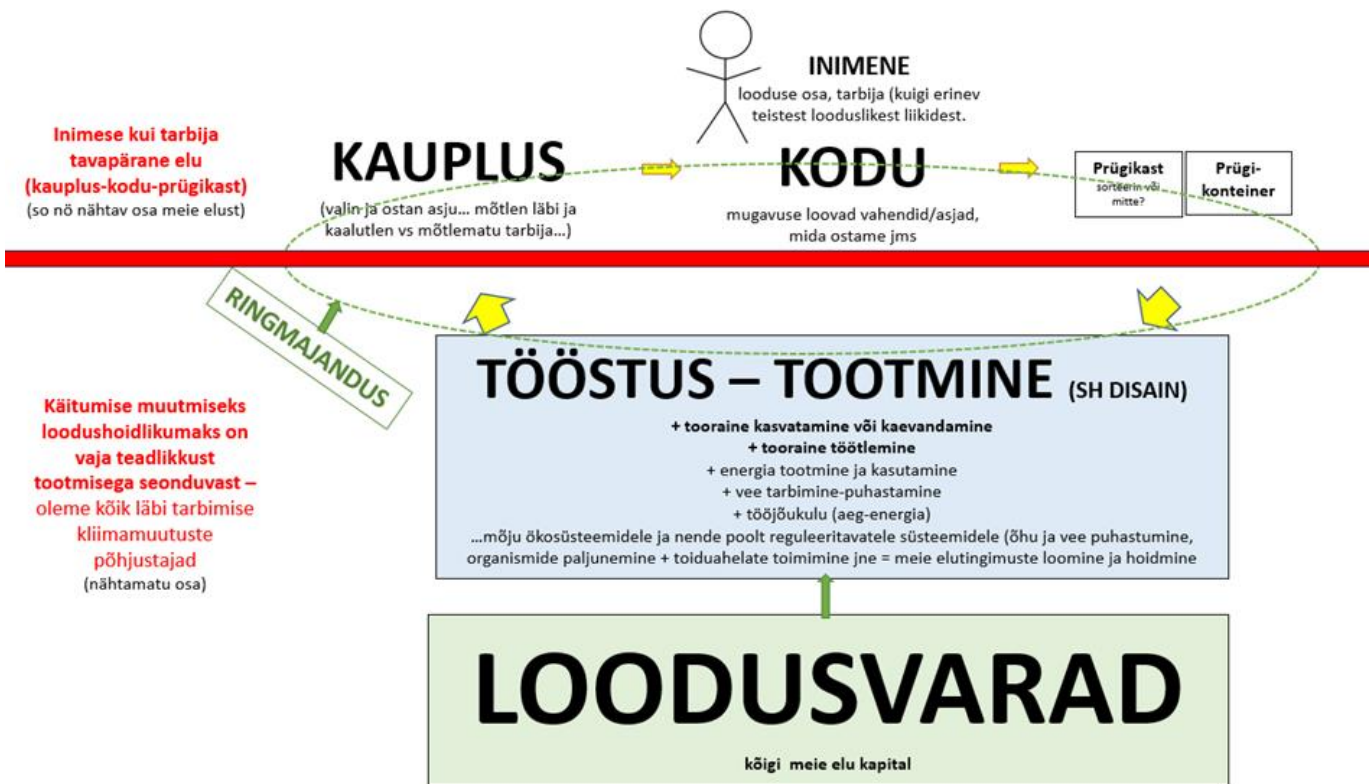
INIMENE
looduse osa, tarbija (kuigi erinev teistest looduslikest liikidest.

Inimese kui tarbija tavapärane elu (kauplus-kodu-prügikast)
(so nö nähtav osa meie elust)

KAUPLUS
(valin ja ostan asju… mõtlen läbi ja kaalutlen vs mõtlematu tarbija…)

KODU
mugavuse loovad vahendid/asjad, mida ostame jms

Prügikast
sorteerin või mitte?

Prügi-konteiner

RINGMAJANDUS

Käitumise muutmiseks loodushoidlikumaks on vaja teadlikkust tootmisega seonduvast – oleme kõik läbi tarbimise kliimamuutuste põhjustajad
(nähtamatu osa)

TÖÖSTUS – TOOTMINE (SH DISAIN)
+ tooraine kasvatamine või kaevandamine
+ tooraine töötlemine
+ energia tootmine ja kasutamine
+ vee tarbimine-puhastamine
+ tööjõukulu (aeg-energia)
…mõju ökosüsteemidele ja nende poolt reguleeritavatele süsteemidele (õhu ja vee puhastumine, organismide paljunemine + toiduahelate toimimine jne = meie elutingimuste loomine ja hoidmine

LOODUSVARAD
kõigi meie elu kapital